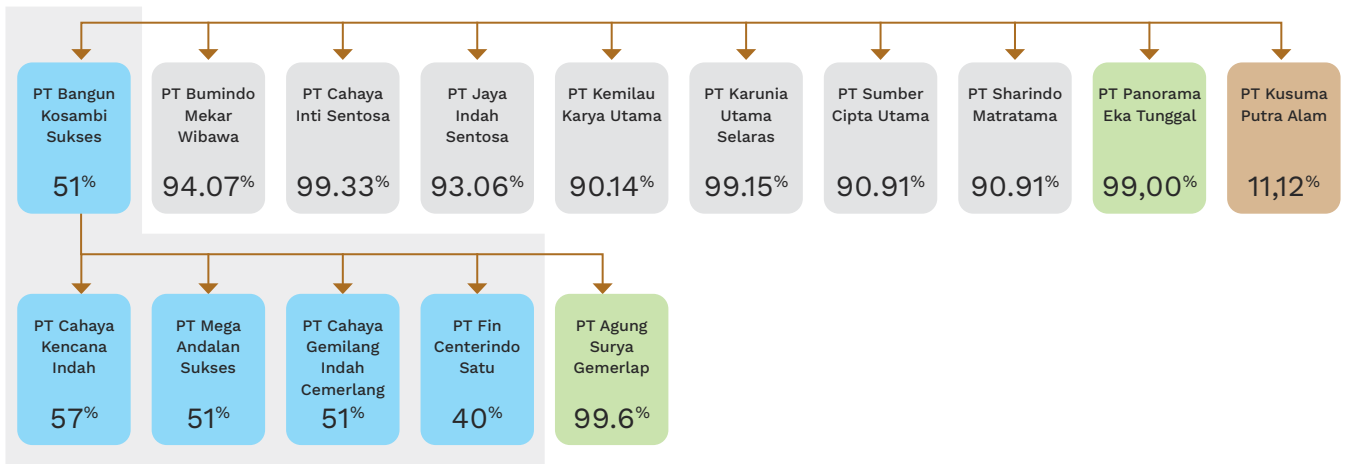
PT Bangun Kosambi Sukses
$51^{\%}$

PT Bumindo Mekar Wibawa
$94.07^{\%}$

PT Cahaya Inti Sentosa
$99.33^{\%}$

PT Jaya Indah Sentosa
$93.06^{\%}$

PT Kemilau Karya Utama
$90.14^{\%}$

PT Karunia Utama Selaras
$99.15^{\%}$

PT Sumber Cipta Utama
$90.91^{\%}$

PT Sharindo Matratama
$90.91^{\%}$

PT Panorama Eka Tunggal
$99,00^{\%}$

PT Kusuma Putra Alam
$11,12^{\%}$

PT Cahaya Kencana Indah
$57^{\%}$

PT Mega Andalan Sukses
$51^{\%}$

PT Cahaya Gemilang Indah Cemerlang
$51^{\%}$

PT Fin Centerindo Satu
$40^{\%}$

PT Agung Surya Gemerlap
$99.6^{\%}$